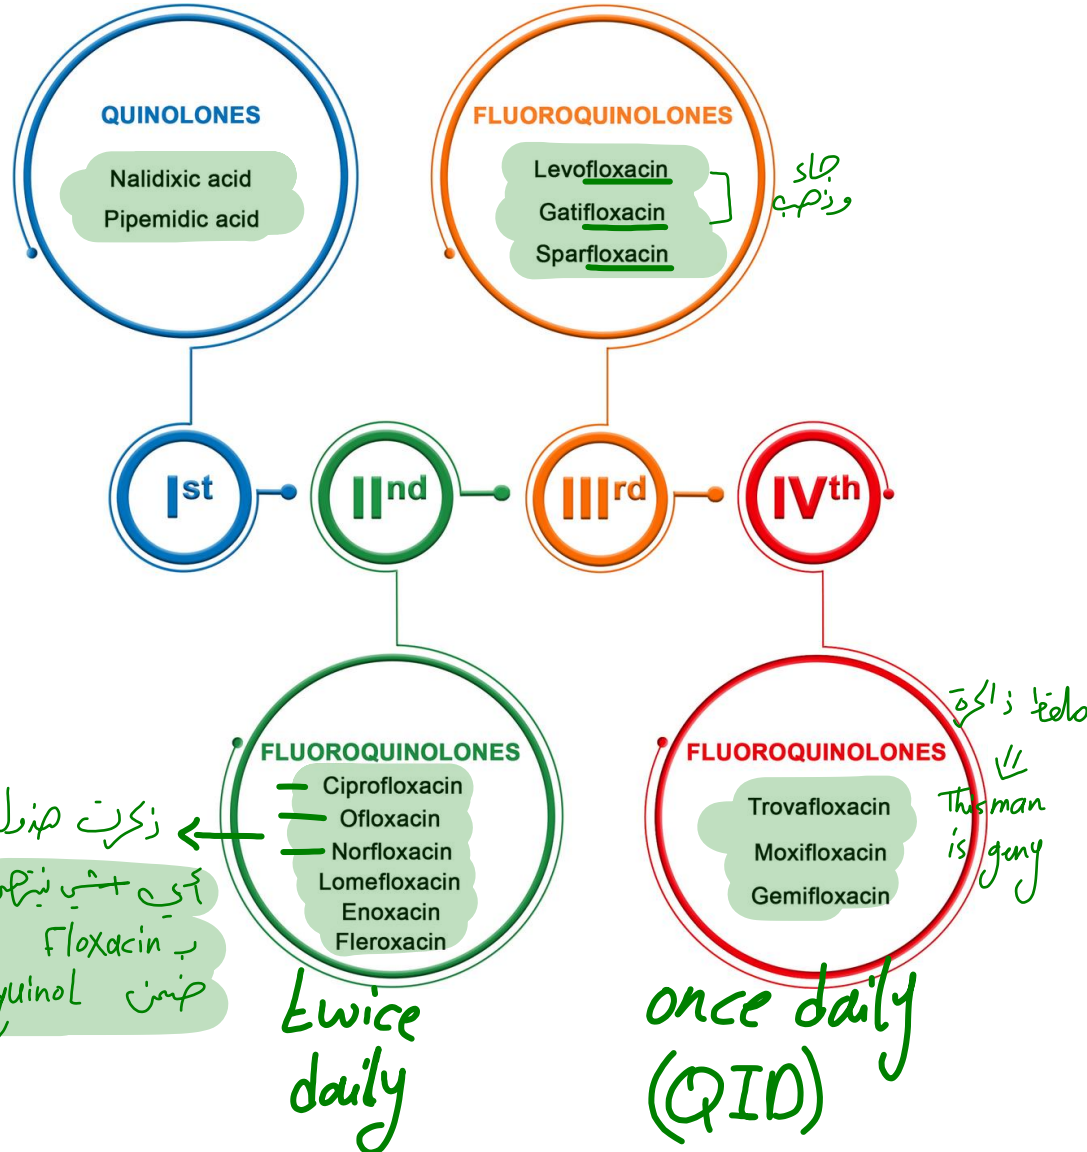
QUINOLONES
Nalidixic acid
Pipemidic acid

FLUOROQUINOLONES
Levofloxacin
Gatifloxacin
Sparfloxacin

جاد وذهب

Ist
IInd
IIIrd
IVth

FLUOROQUINOLONES
Ciprofloxacin
Ofloxacin
Norfloxacin
Lomefloxacin
Enoxacin
Fleroxacin

ذكرت هول
أي اشي ينتهي
بـ floxacin
ضمن quinol

twice daily

FLUOROQUINOLONES
Trovafloxacin
Moxifloxacin
Gemifloxacin

حافظ ذاكرة
This man is geny

once daily (QID)